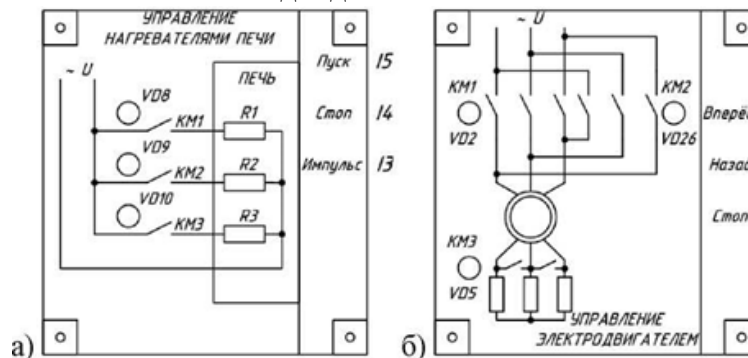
УПРАВЛЕНИЕ НАГРЕВАТЕЛЯМИ ПЕЧИ

~ U

ПЕЧЬ

VD8

KM1

R1

VD9

KM2

R2

VD10

KM3

R3

Пуск 15

Стоп 14

Импульс 13

а)

~ U

KM1

VD2

KM2

VD26

KM3

VD5

УПРАВЛЕНИЕ ЭЛЕКТРОДВИГАТЕЛЕМ

Вперё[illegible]

Назад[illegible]

Стоп

б)